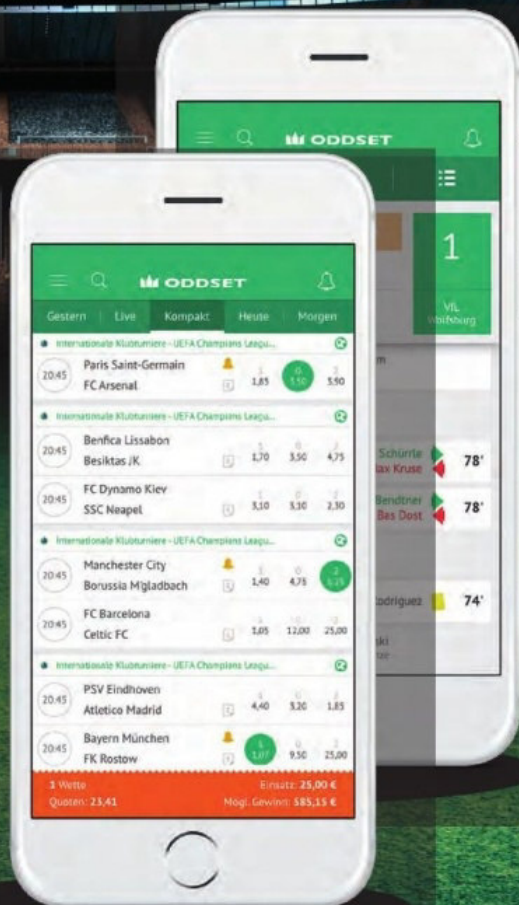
ODDSET

1

VfL Wolfsburg

Schürrle
Max Kruse
78'

Bendtner
Bas Dost
78'

Rodriguez
74'

ODDSET

Gestern | Live | Kompakt | Heute | Morgen

Internationale Klubturniere - UEFA Champions League

20:45
Paris Saint-Germain
FC Arsenal
1 1,85
0 3,50
2 3,90

Internationale Klubturniere - UEFA Champions League

20:45
Benfica Lissabon
Besiktas JK
1 1,70
0 3,50
2 4,75

20:45
FC Dynamo Kiev
SSC Neapel
1 3,10
0 3,30
2 2,30

Internationale Klubturniere - UEFA Champions League

20:45
Manchester City
Borussia M'gladbach
1 1,40
0 4,75
2 6,25

20:45
FC Barcelona
Celtic FC
1 1,05
0 12,00
2 25,00

Internationale Klubturniere - UEFA Champions League

20:45
PSV Eindhoven
Atletico Madrid
1 4,40
0 3,20
2 1,85

20:45
Bayern München
FK Rostow
1 1,07
0 9,50
2 25,00

1 Wette
Quoten: 23,41
Einsatz: 25,00 €
Mögl. Gewinn: 585,15 €